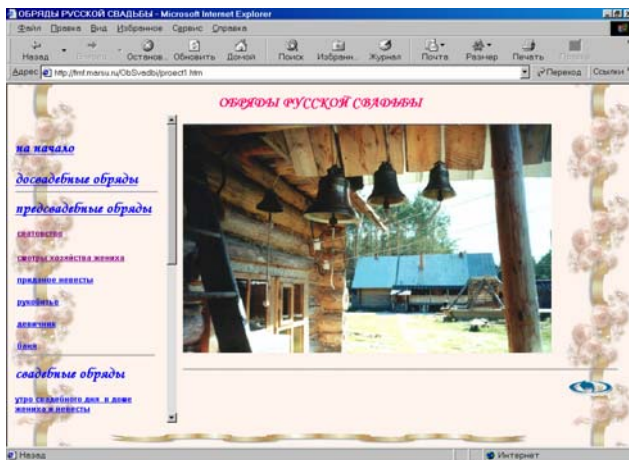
ОБРЯДЫ РУССКОЙ СВАДЬБЫ - Microsoft Internet Explorer

Файл Правка Вид Избранное Сервис Справка

Назад Вперед Остановить Обновить Домой Поиск Избранное Журнал Почта Размер Печать Правка

Адрес http://fmf.marsu.ru/ObSvadb/proect1.htm

Переход Ссылки

ОБРЯДЫ РУССКОЙ СВАДЬБЫ

на начало

досвадебные обряды

предсвадебные обряды

сватовство

смотры хозяйства жениха

приданое невесты

рукобитье

девичник

баня

свадебные обряды

утро свадебного дня в доме жениха и невесты

Назад

Интернет